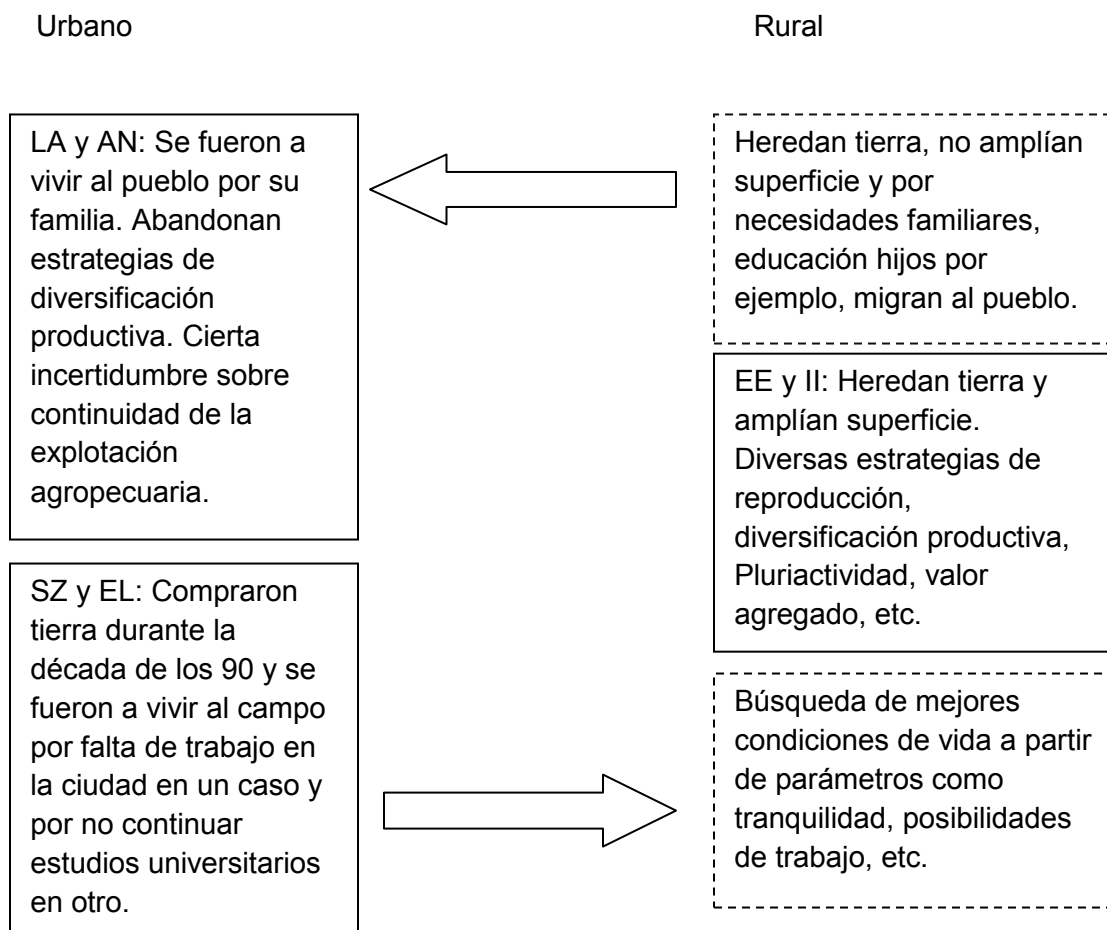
Urbano

Rural

LA y AN: Se fueron a vivir al pueblo por su familia. Abandonan estrategias de diversificación productiva. Cierta incertidumbre sobre continuidad de la explotación agropecuaria.

Heredan tierra, no amplían superficie y por necesidades familiares, educación hijos por ejemplo, migran al pueblo.

EE y II: Heredan tierra y amplían superficie. Diversas estrategias de reproducción, diversificación productiva, Pluriactividad, valor agregado, etc.

SZ y EL: Compraron tierra durante la década de los 90 y se fueron a vivir al campo por falta de trabajo en la ciudad en un caso y por no continuar estudios universitarios en otro.

Búsqueda de mejores condiciones de vida a partir de parámetros como tranquilidad, posibilidades de trabajo, etc.